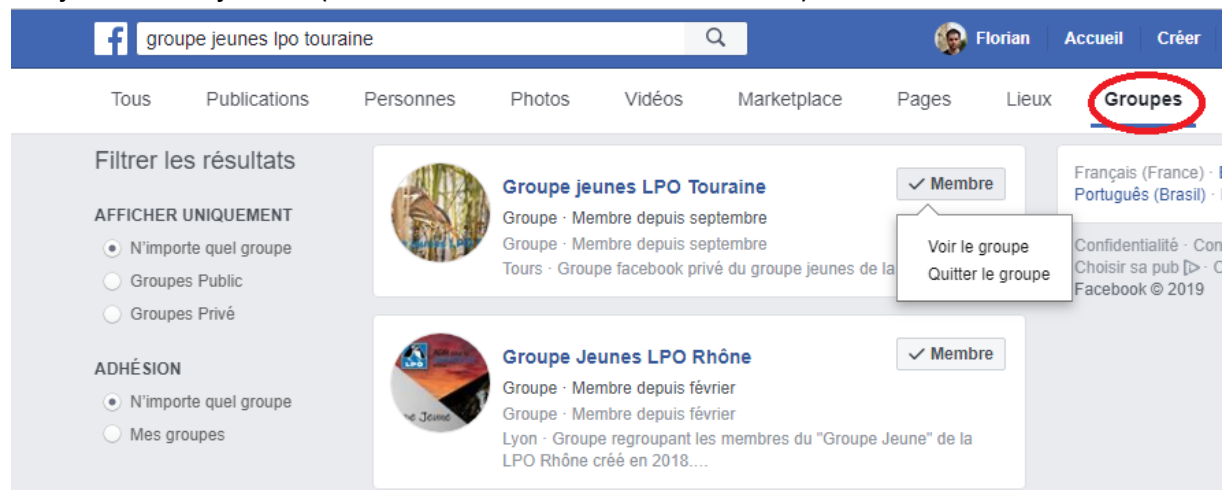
groupe jeunes lpo touraine

Florian Accueil Créer

Tous Publications Personnes Photos Vidéos Marketplace Pages Lieux Groupes

Filtrer les résultats

AFFICHER UNIQUEMENT

N'importe quel groupe

Groupes Public

Groupes Privé

ADHÉSION

N'importe quel groupe

Mes groupes

Groupe jeunes LPO Touraine

✓ Membre

Groupe · Membre depuis septembre

Groupe · Membre depuis septembre

Tours · Groupe facebook privé du groupe jeunes de la

Voir le groupe

Quitter le groupe

Groupe Jeunes LPO Rhône

✓ Membre

Groupe · Membre depuis février

Groupe · Membre depuis février

Lyon · Groupe regroupant les membres du "Groupe Jeune" de la LPO Rhône créé en 2018....

Français (France) · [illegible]
Português (Brasil) · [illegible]

Confidentialité · Con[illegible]
Choisir sa pub ▷ · C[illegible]
Facebook © 2019